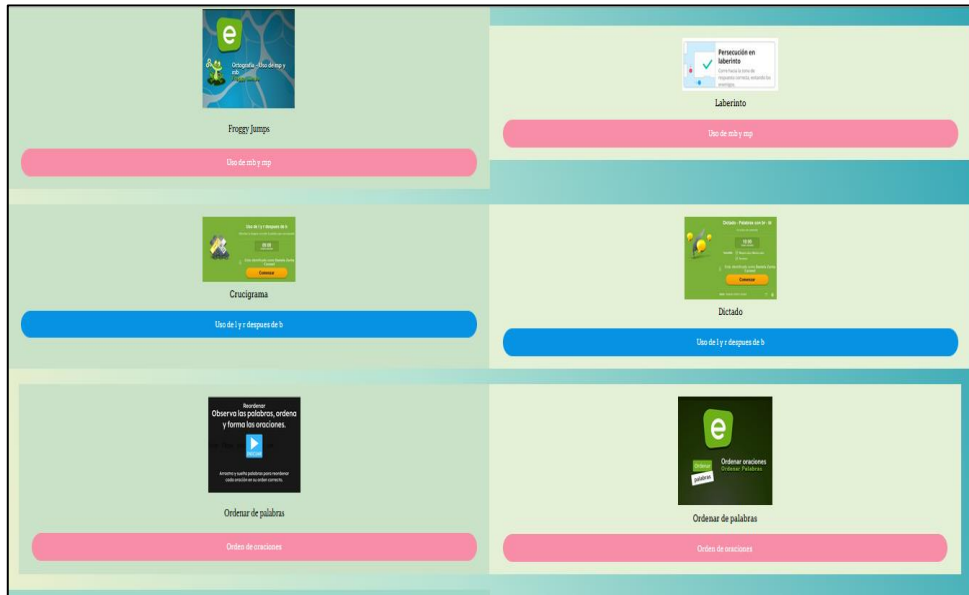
e
Ortografía - Uso de mp y mb

Froggy Jumps

Uso de mb y mp

Persecución en laberinto
Corre hacia la zona de respuestas correcta, evitando los enemigos.

Laberinto

Uso de mb y mp

Uso de l y r después de b

Comenzar

Crucigrama

Uso de l y r despues de b

Dictado - Palabras con br - bl

Comenzar

Dictado

Uso de l y r despues de b

Reordenar
Observa las palabras, ordena y forma las oraciones.

Arrastra y suelta palabras para reordenar cada oración en su orden correcto.

Ordenar de palabras

Orden de oraciones

e
Ordenar oraciones
Ordenar Palabras
Ordenar
palabras

Ordenar de palabras

Orden de oraciones